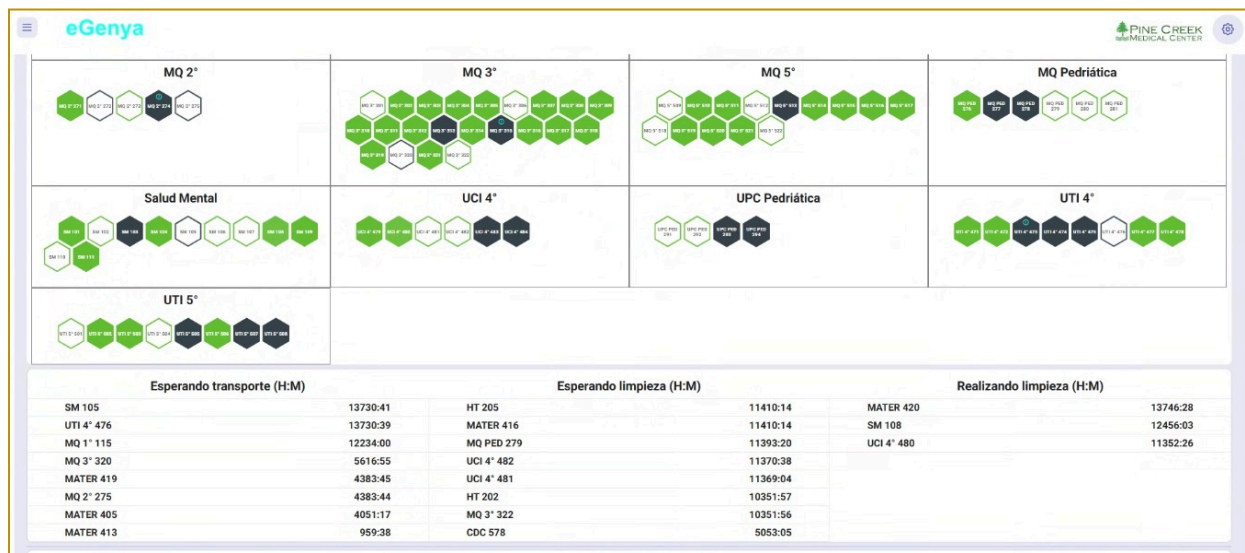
eGenya

PINE CREEK MEDICAL CENTER

MQ 2°

MQ 2° 271 MQ 2° 272 MQ 2° 273 MQ 2° 274 MQ 2° 275

MQ 3°

MQ 5°

MQ Pedriática

MQ PED 276 MQ PED 277 MQ PED 278 MQ PED 279 MQ PED 280 MQ PED 281

Salud Mental

SM 101 SM 102 SM 103 SM 104 SM 105 SM 106 SM 107 SM 108 SM 109 SM 110 SM 111

UCI 4°

UPC Pedriática

UTI 4°

UTI 5°

| Esperando transporte (H:M) | |
|---|---|
| SM 105 | 13730:41 |
| UTI 4° 476 | 13730:39 |
| MQ 1° 115 | 12234:00 |
| MQ 3° 320 | 5616:55 |
| MATER 419 | 4383:45 |
| MQ 2° 275 | 4383:44 |
| MATER 405 | 4051:17 |
| MATER 413 | 959:38 |

| Esperando limpieza (H:M) | |
|---|---|
| HT 205 | 11410:14 |
| MATER 416 | 11410:14 |
| MQ PED 279 | 11393:20 |
| UCI 4° 482 | 11370:38 |
| UCI 4° 481 | 11369:04 |
| HT 202 | 10351:57 |
| MQ 3° 322 | 10351:56 |
| CDC 578 | 5053:05 |

| Realizando limpieza (H:M) | |
|---|---|
| MATER 420 | 13746:28 |
| SM 108 | 12456:03 |
| UCI 4° 480 | 11352:26 |